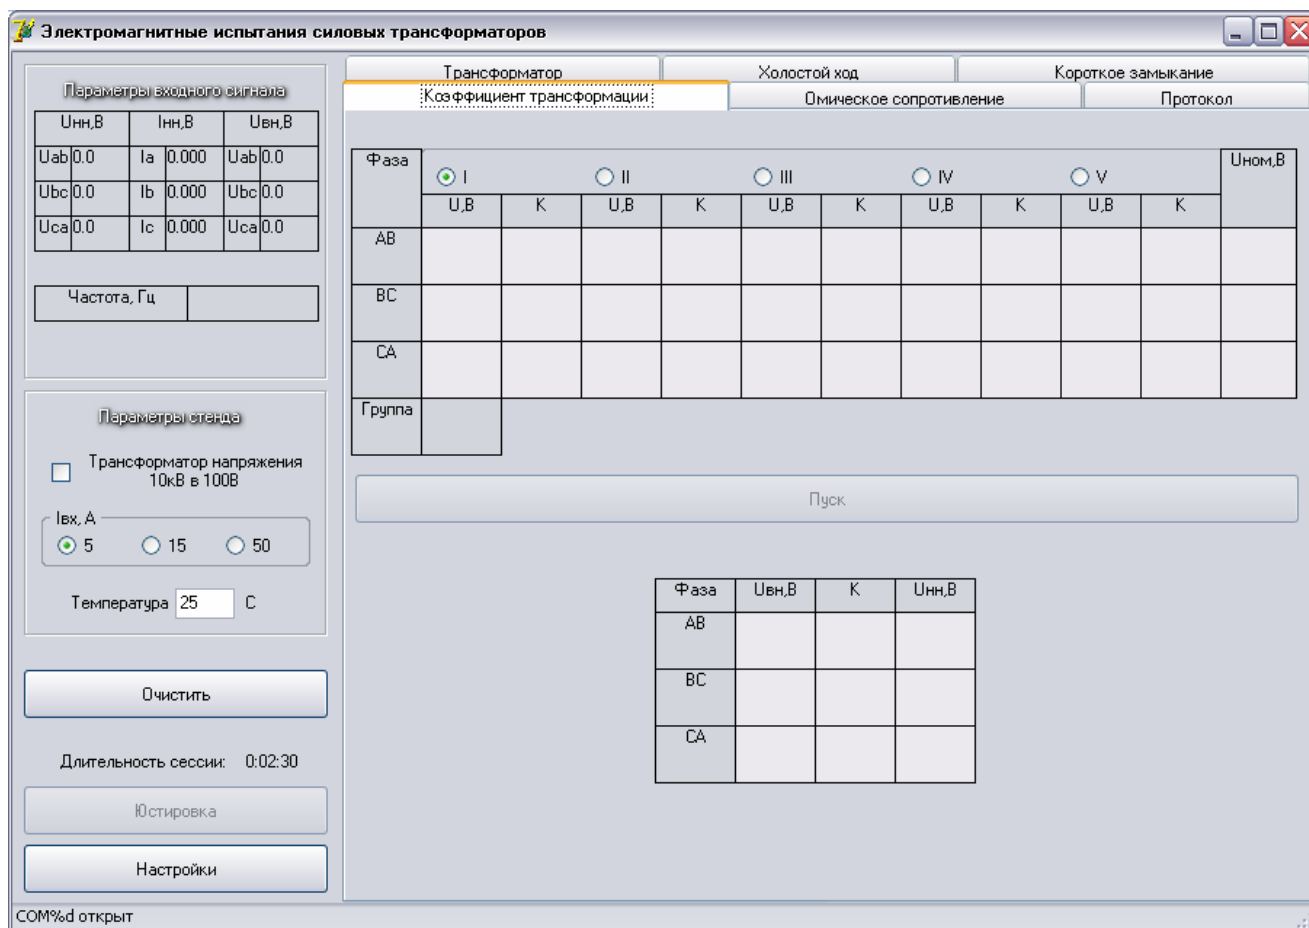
Электромагнитные испытания силовых трансформаторов

Параметры входного сигнала

| Uнн,В | | Iнн,В | | Uвн,В | |
|---|---|---|---|---|---|
| Uab | 0.0 | Ia | 0.000 | Uab | 0.0 |
| Ubc | 0.0 | Ib | 0.000 | Ubc | 0.0 |
| Uca | 0.0 | Ic | 0.000 | Uca | 0.0 |

| Частота, Гц | |
|---|---|

Параметры стенда

Трансформатор напряжения 10кВ в 100В

Iвх, А
5
15
50

Температура 25 С

Очистить

Длительность сессии: 0:02:30

Юстировка

Настройки

Трансформатор
Холостой ход
Короткое замыкание
Коэффициент трансформации
Омическое сопротивление
Протокол

| Фаза | I | | II | | III | | IV | | V | | Uном,В |
|---|---|---|---|---|---|---|---|---|---|---|---|
| | U,B | K | U,B | K | U,B | K | U,B | K | U,B | K | |
| AB | | | | | | | | | | | |
| BC | | | | | | | | | | | |
| CA | | | | | | | | | | | |
| Группа | | | | | | | | | | | |

Пуск

| Фаза | Uвн,В | K | Uнн,В |
|---|---|---|---|
| AB | | | |
| BC | | | |
| CA | | | |

COM%d открыт